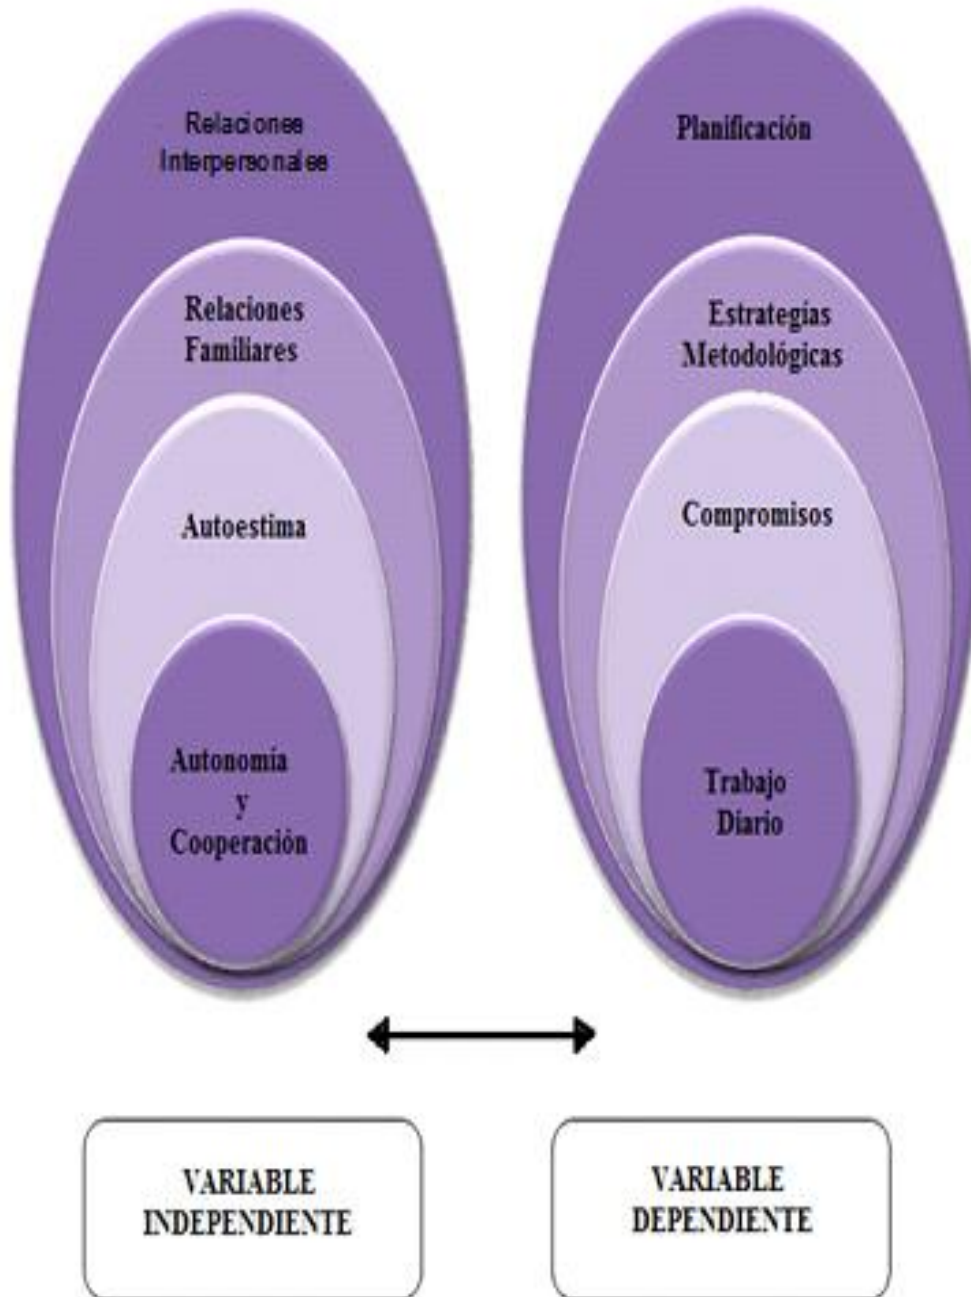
Relaciones Interpersonales

Relaciones Familiares

Autoestima

Autonomía y Cooperación

Planificación

Estrategias Metodológicas

Compromisos

Trabajo Diario

VARIABLE INDEPENDIENTE

VARIABLE DEPENDIENTE